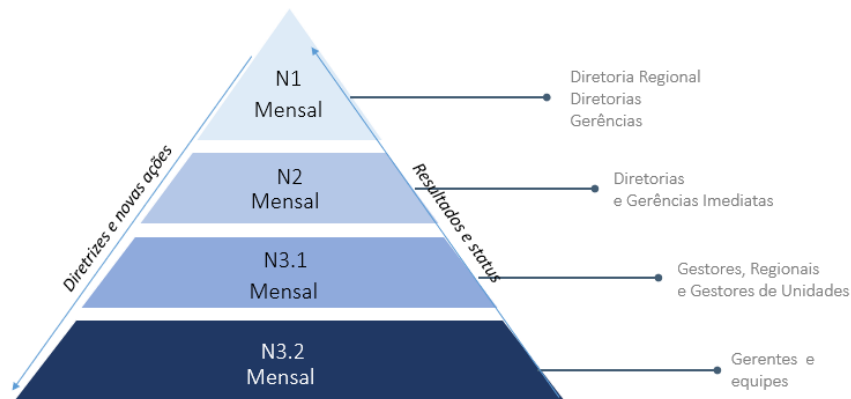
N1
Mensal

N2
Mensal

N3.1
Mensal

N3.2
Mensal

Diretrizes e novas ações

Resultados e status

Diretoria Regional
Diretorias
Gerências

Diretorias
e Gerências Imediatas

Gestores, Regionais
e Gestores de Unidades

Gerentes e
equipes